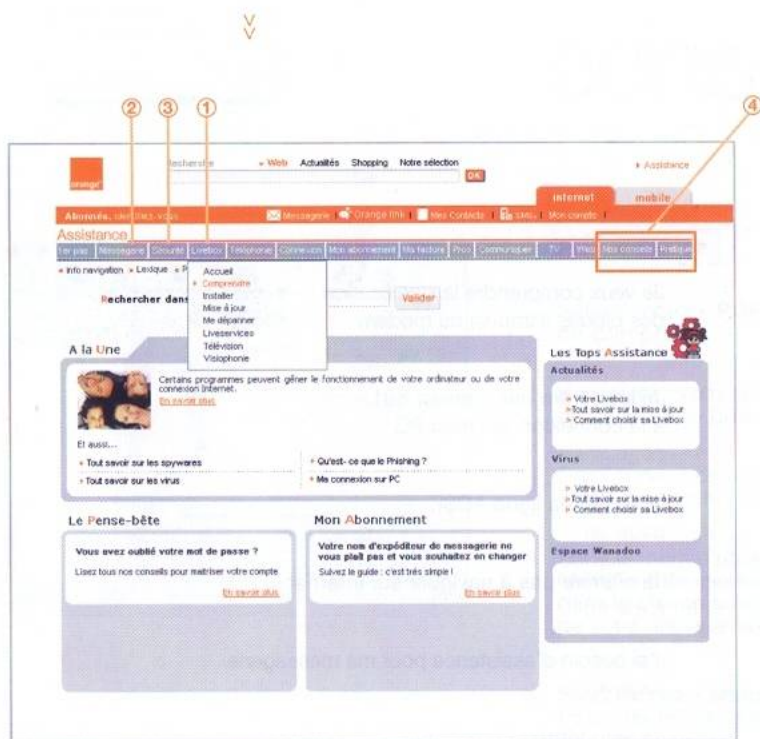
②  ③  ①  ④

orange

Recherche  » Web  Actualités  Shopping  Notre sélection

OK

» Assistance

internet  mobile

Abonnés, identifiez-vous  Messagerie  Orange link  Mes Contacts  SMS  Mon compte

Assistance

1er pas  Messagerie  Sécurité  Livebox  Téléphonie  Connexion  Mon abonnement  Ma facture  Pros  Communiquer  TV  Web  Nos conseils  Pratique

» Info navigation  » Lexique  » P

Accueil
» Comprendre
Installer
Mise à jour
Me dépanner
Liveservices
Télévision
Visiophonie

Rechercher dans

Valider

A la Une

Certains programmes peuvent gêner le fonctionnement de votre ordinateur ou de votre connexion Internet.
En savoir plus

Et aussi...

» Tout savoir sur les spywares
» Qu'est- ce que le Phishing ?
» Tout savoir sur les virus
» Ma connexion sur PC

Les Tops Assistance

Actualités

» Votre Livebox
» Tout savoir sur la mise à jour
» Comment choisir sa Livebox

Virus

» Votre Livebox
» Tout savoir sur la mise à jour
» Comment choisir sa Livebox

Espace Wanadoo

Le Pense-bête

Vous avez oublié votre mot de passe ?

Lisez tous nos conseils pour maîtriser votre compte

En savoir plus

Mon Abonnement

Votre nom d'expéditeur de messagerie ne vous plaît pas et vous souhaitez en changer

Suivez le guide : c'est très simple !

En savoir plus